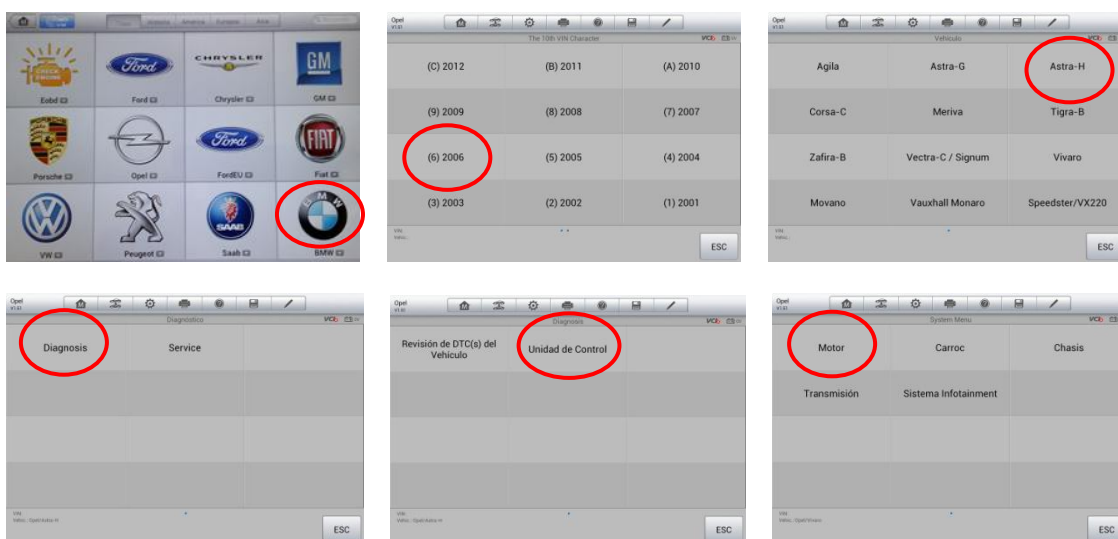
Eobd
Ford
Chrysler
GM
Porsche
Opel
FordEU
Fiat
VW
Peugeot
Saab
BMW

Opel
The 10th VIN Character
(C) 2012 | (B) 2011 | (A) 2010
(9) 2009 | (8) 2008 | (7) 2007
(6) 2006 | (5) 2005 | (4) 2004
(3) 2003 | (2) 2002 | (1) 2001
ESC

Opel
Vehiculo
Agila | Astra-G | Astra-H
Corsa-C | Meriva | Tigra-B
Zafira-B | Vectra-C / Signum | Vivaro
Movano | Vauxhall Monaro | Speedster/VX220
ESC

Opel
Diagnóstico
Diagnosis | Service
ESC

Opel
Diagnosis
Revisión de DTC(s) del Vehículo | Unidad de Control
ESC

Opel
System Menu
Motor | Carroc | Chasis
Transmisión | Sistema Infotainment
ESC